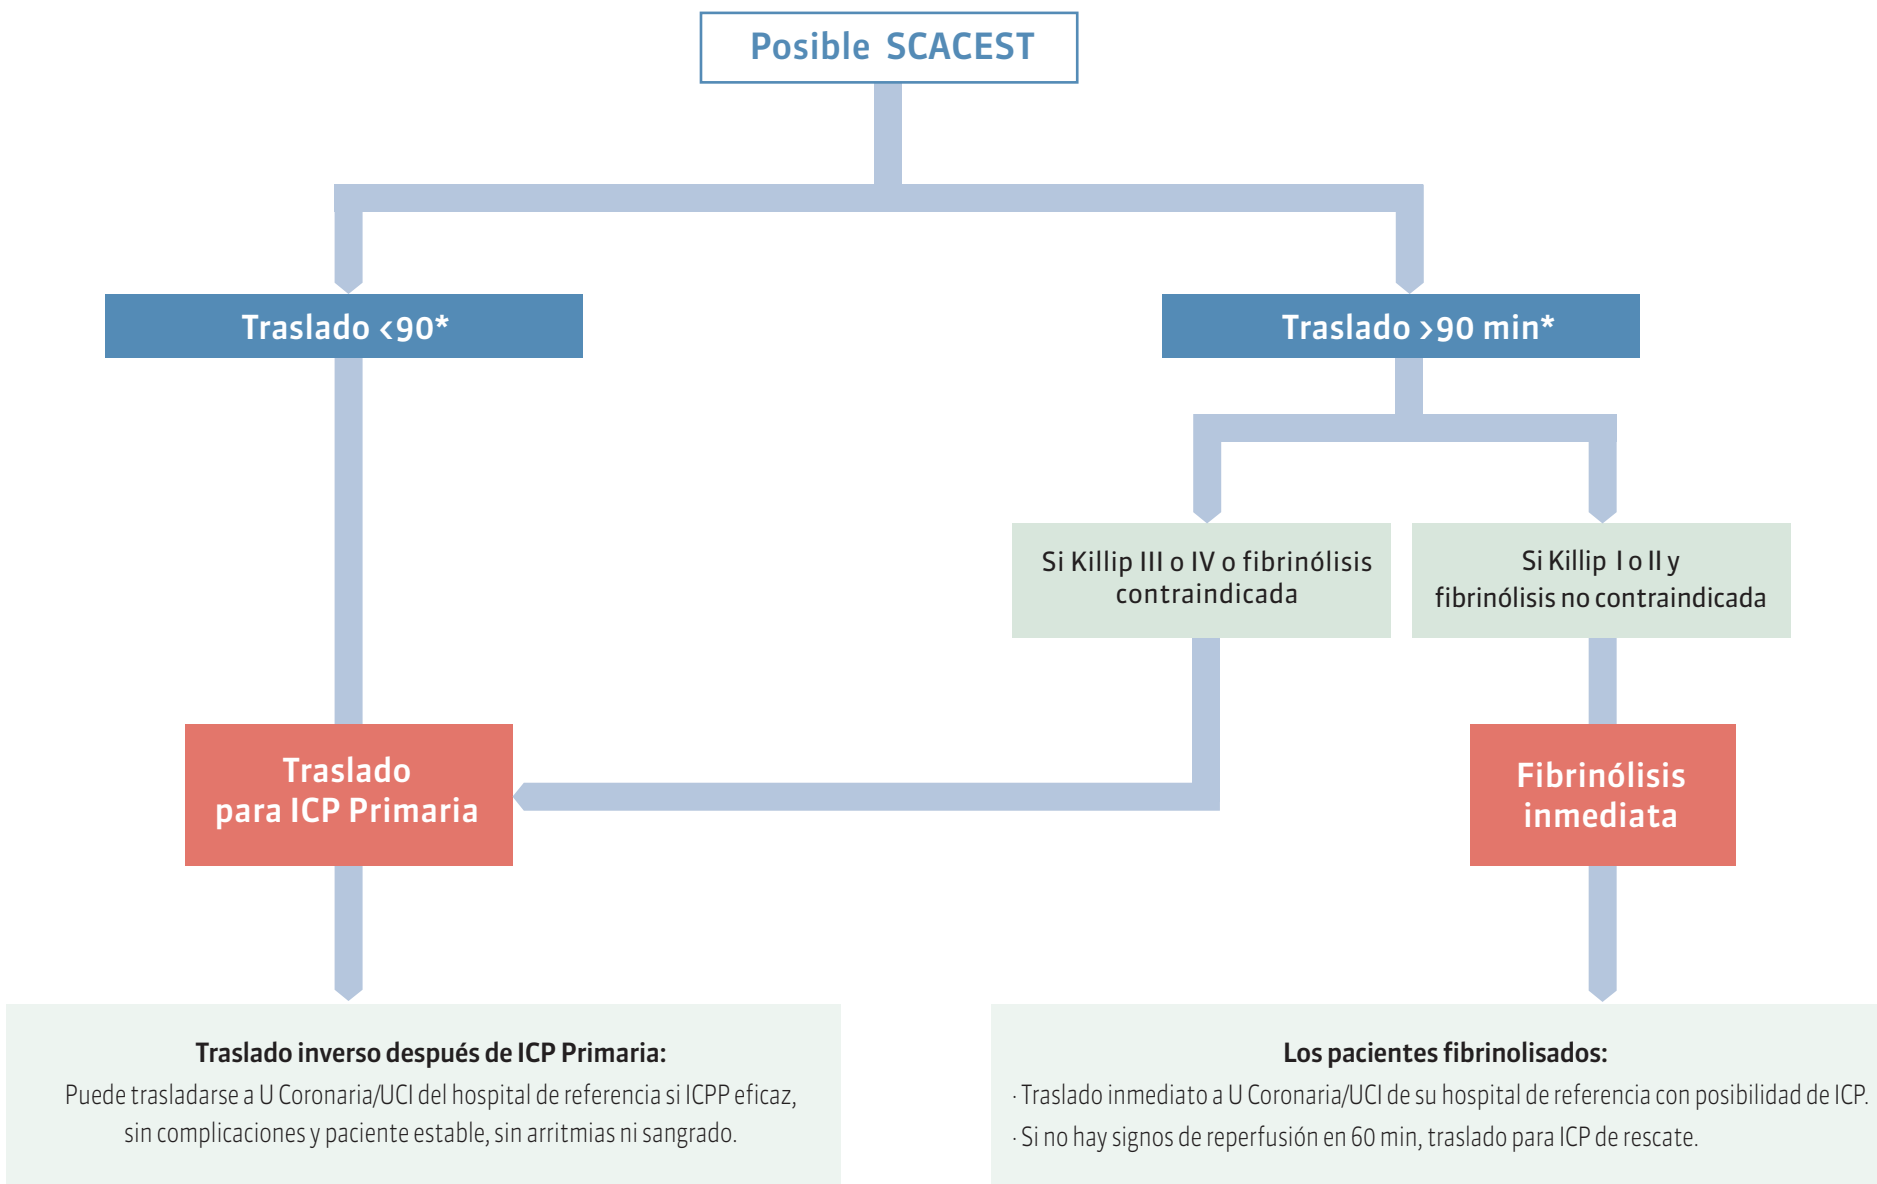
Posible SCACEST

Traslado <90*

Traslado >90 min*

Si Killip III o IV o fibrinólisis contraindicada

Si Killip I o II y fibrinólisis no contraindicada

Traslado para ICP Primaria

Fibrinólisis inmediata

**Traslado inverso después de ICP Primaria:**
Puede trasladarse a U Coronaria/UCI del hospital de referencia si ICPP eficaz, sin complicaciones y paciente estable, sin arritmias ni sangrado.

**Los pacientes fibrinolisados:**
· Traslado inmediato a U Coronaria/UCI de su hospital de referencia con posibilidad de ICP.
· Si no hay signos de reperfusión en 60 min, traslado para ICP de rescate.